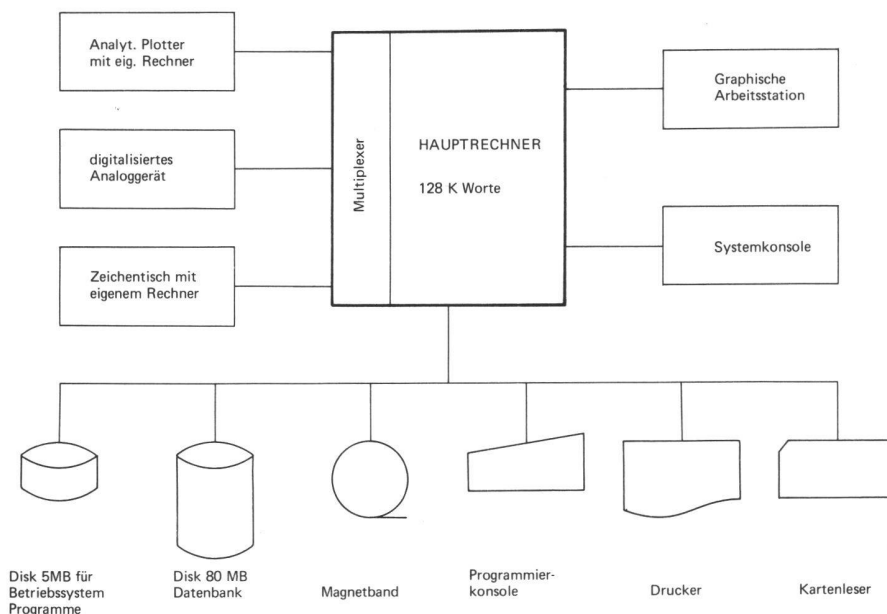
Analyt. Plotter mit eig. Rechner

digitalisiertes Analoggerät

Zeichentisch mit eigenem Rechner

Multiplexer

HAUPTRECHNER

128 K Worte

Graphische Arbeitsstation

Systemkonsole

Disk 5MB für Betriebssystem Programme

Disk 80 MB Datenbank

Magnetband

Programmierkonsole

Drucker

Kartenleser